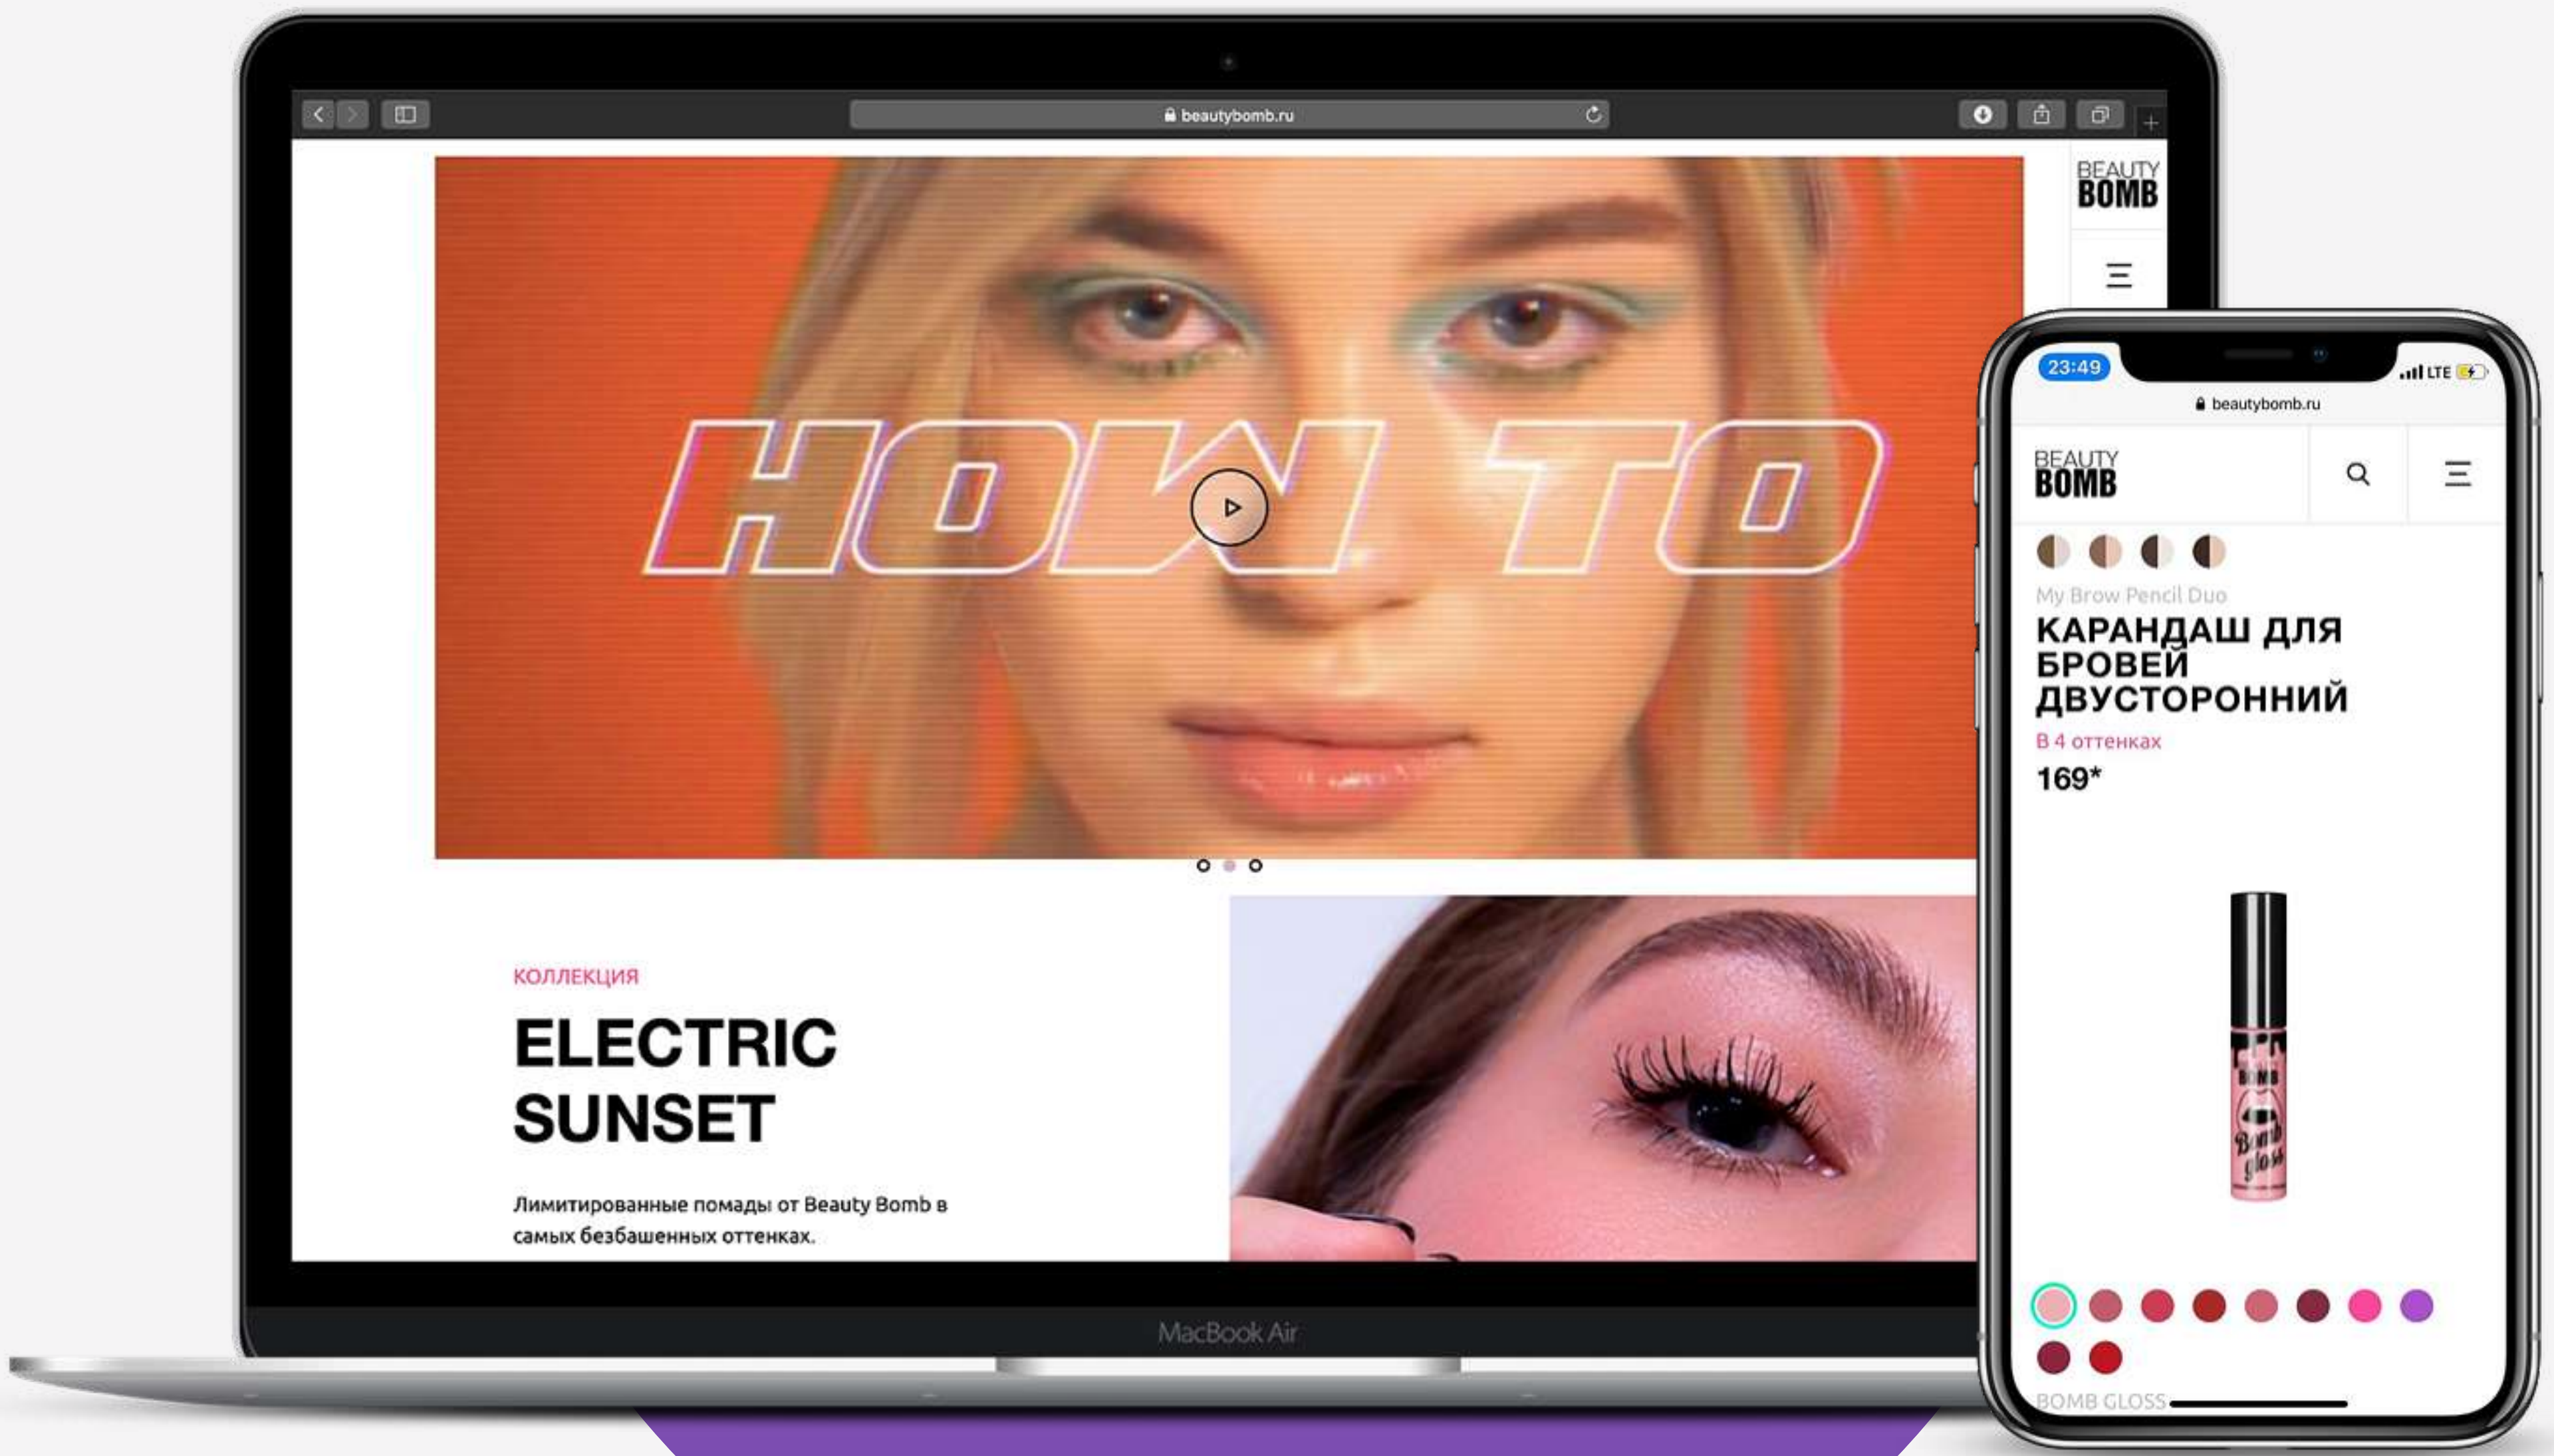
beautybomb.ru

BEAUTY BOMB

HOW TO

КОЛЛЕКЦИЯ

ELECTRIC SUNSET

Лимитированные помады от Beauty Bomb в самых безбашенных оттенках.

MacBook Air

23:49

LTE

beautybomb.ru

BEAUTY BOMB

My Brow Pencil Duo

КАРАНДАШ ДЛЯ БРОВЕЙ ДВУСТОРОННИЙ

В 4 оттенках

169*

BOMB GLOSS